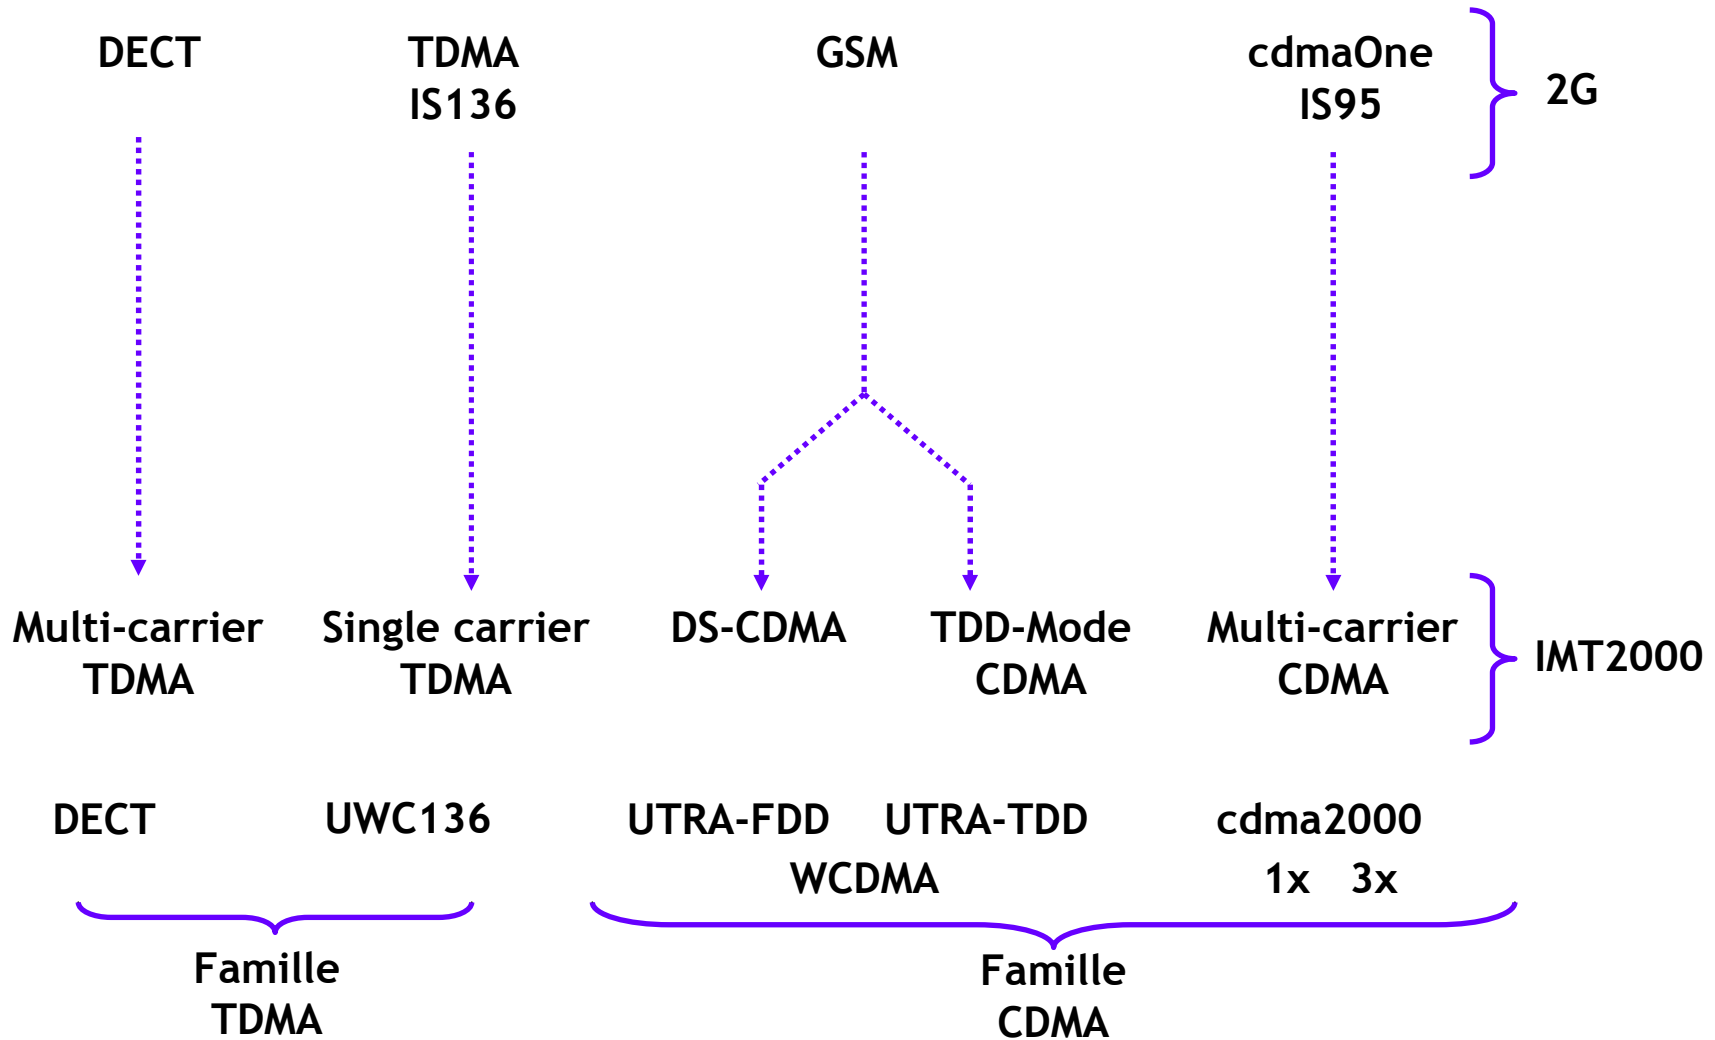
DECT

TDMA
IS136

GSM

cdmaOne
IS95

2G

Multi-carrier
TDMA

Single carrier
TDMA

DS-CDMA

TDD-Mode
CDMA

Multi-carrier
CDMA

IMT2000

DECT

UWC136

UTRA-FDD UTRA-TDD
WCDMA

cdma2000
1x 3x

Famille
TDMA

Famille
CDMA